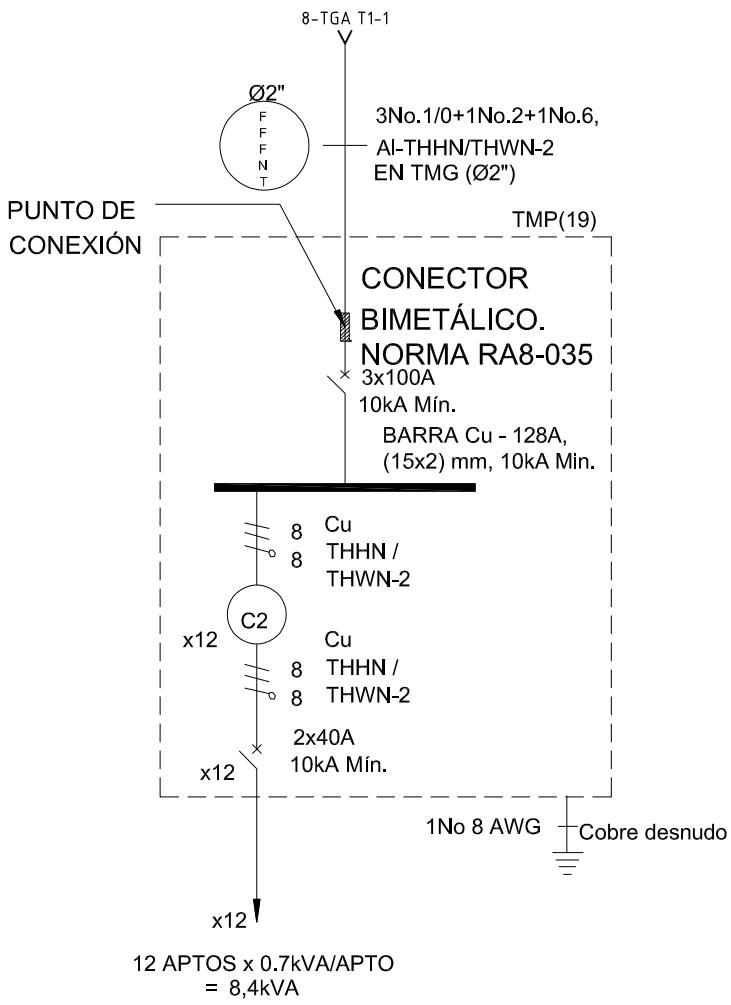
8-TGA T1-1

Ø2"
F
F
F
N
T

3No.1/0+1No.2+1No.6, Al-THHN/THWN-2 EN TMG (Ø2")

PUNTO DE CONEXIÓN

TMP(19)

CONECTOR BIMETÁLICO. NORMA RA8-035

3x100A
10kA Mín.

BARRA Cu - 128A, (15x2) mm, 10kA Min.

8
8
Cu
THHN /
THWN-2

C2
x12

8
8
Cu
THHN /
THWN-2

2x40A
10kA Mín.
x12

1No 8 AWG
Cobre desnudo

x12

12 APTOS x 0.7kVA/APTO
= 8,4kVA